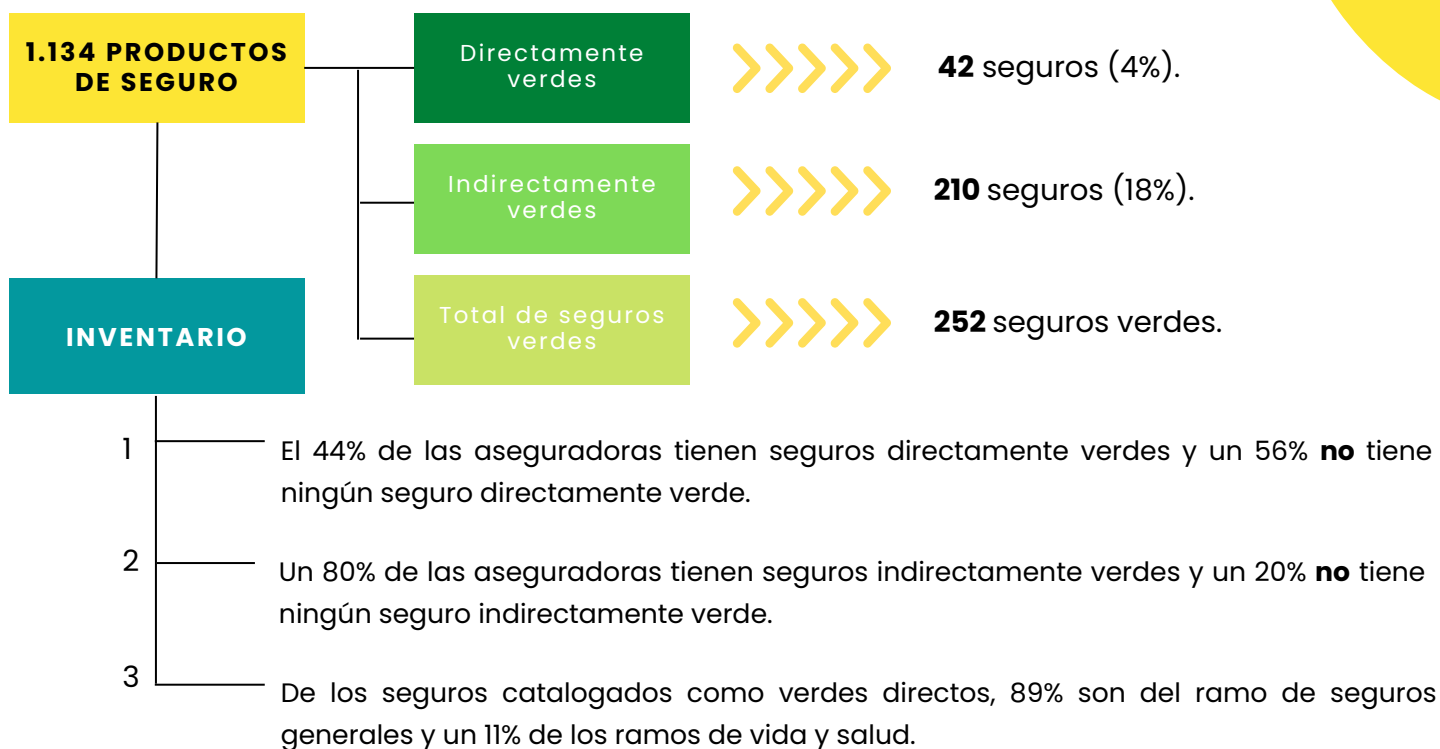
1.134 PRODUCTOS DE SEGURO

Directamente verdes

42 seguros (4%).

Indirectamente verdes

210 seguros (18%).

Total de seguros verdes

252 seguros verdes.

INVENTARIO

1

El 44% de las aseguradoras tienen seguros directamente verdes y un 56% **no** tiene ningún seguro directamente verde.

2

Un 80% de las aseguradoras tienen seguros indirectamente verdes y un 20% **no** tiene ningún seguro indirectamente verde.

3

De los seguros catalogados como verdes directos, 89% son del ramo de seguros generales y un 11% de los ramos de vida y salud.